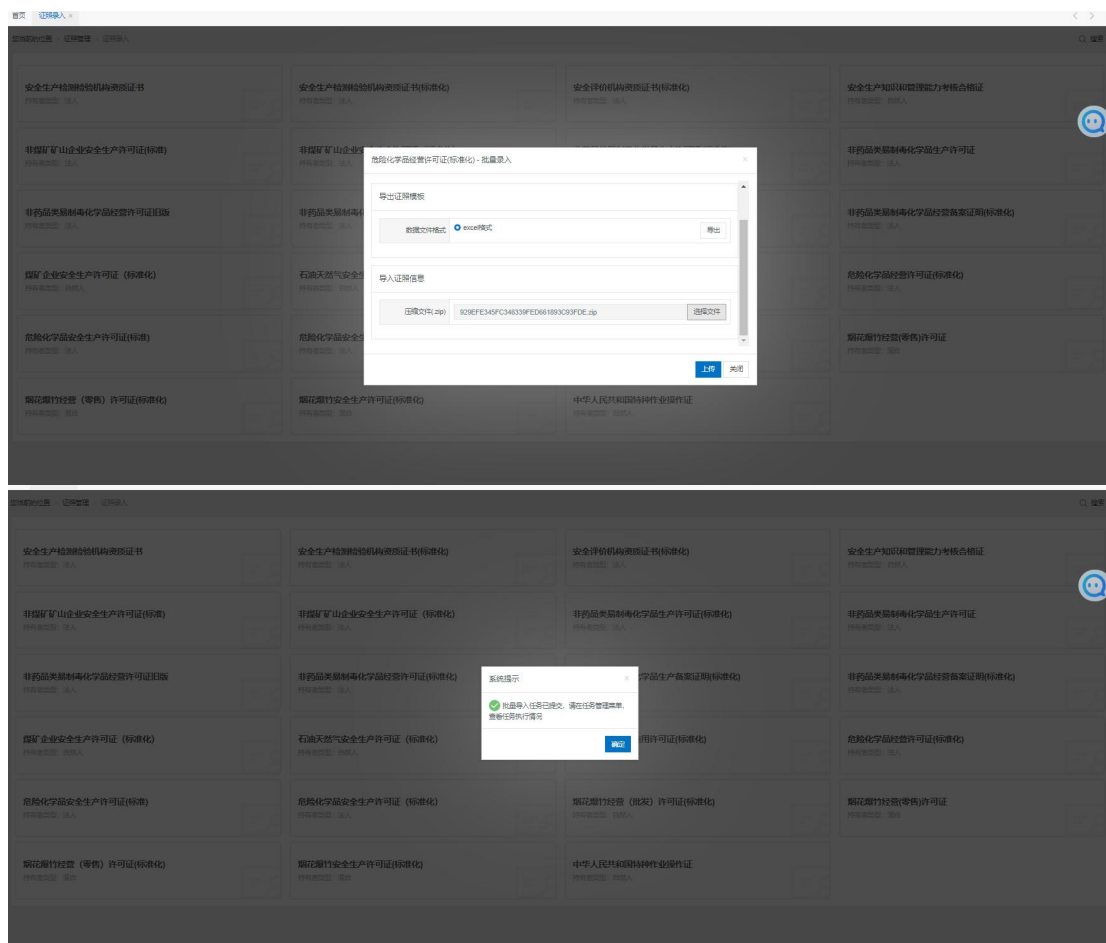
首页　证照录入 ×

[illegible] > 证照管理 > 证照录入

安全生产检测检验机构资质证书
持有者类型：法人

安全生产检测检验机构资质证书(标准化)
持有者类型：法人

安全评价机构资质证书(标准化)
持有者类型：法人

安全生产知识和管理能力考核合格证
持有者类型：自然人

非煤矿矿山企业安全生产许可证(标准)
持有者类型：法人

非药品类易制毒化学品生产许可证
持有者类型：法人

非药品类易制毒化学品经营许可证旧版
持有者类型：法人

非药品类易制毒化学品经营备案证明(标准化)
持有者类型：法人

煤矿企业安全生产许可证（标准化）
持有者类型：法人

危险化学品经营许可证(标准化)
持有者类型：法人

危险化学品安全生产许可证(标准)
持有者类型：法人

烟花爆竹经营(零售)许可证
持有者类型：法人

烟花爆竹经营（零售）许可证(标准化)
持有者类型：法人

烟花爆竹安全生产许可证(标准化)
持有者类型：法人

中华人民共和国特种作业操作证
持有者类型：自然人

危险化学品经营许可证(标准化) - 批量录入

导出证照模板

数据文件格式　excel格式　导出

导入证照信息

压缩文件(.zip)　929EFE345FC346339FED661893C93FDE.zip　选择文件

上传　关闭

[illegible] > 证照管理 > 证照录入

安全生产检测检验机构资质证书
持有者类型：法人

安全生产检测检验机构资质证书(标准化)
持有者类型：法人

安全评价机构资质证书(标准化)
持有者类型：法人

安全生产知识和管理能力考核合格证
持有者类型：自然人

非煤矿矿山企业安全生产许可证(标准)
持有者类型：法人

非煤矿矿山企业安全生产许可证（标准化）
持有者类型：法人

非药品类易制毒化学品生产许可证(标准化)
持有者类型：法人

非药品类易制毒化学品生产许可证
持有者类型：法人

非药品类易制毒化学品经营许可证旧版
持有者类型：法人

非药品类易制毒化学品经营许可证(标准化)
持有者类型：法人

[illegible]学品生产备案证明(标准化)
持有者类型：法人

非药品类易制毒化学品经营备案证明(标准化)
持有者类型：法人

煤矿企业安全生产许可证（标准化）
持有者类型：法人

石油天然气安全生产许可证（标准化）
持有者类型：法人

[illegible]用许可证(标准化)
持有者类型：法人

危险化学品经营许可证(标准化)
持有者类型：法人

危险化学品安全生产许可证(标准)
持有者类型：法人

危险化学品安全生产许可证（标准化）
持有者类型：法人

烟花爆竹经营（批发）许可证(标准化)
持有者类型：法人

烟花爆竹经营(零售)许可证
持有者类型：法人

烟花爆竹经营（零售）许可证(标准化)
持有者类型：法人

烟花爆竹安全生产许可证(标准化)
持有者类型：法人

中华人民共和国特种作业操作证
持有者类型：自然人

系统提示

批量导入任务已提交，请在任务管理菜单，查看任务执行情况

确定